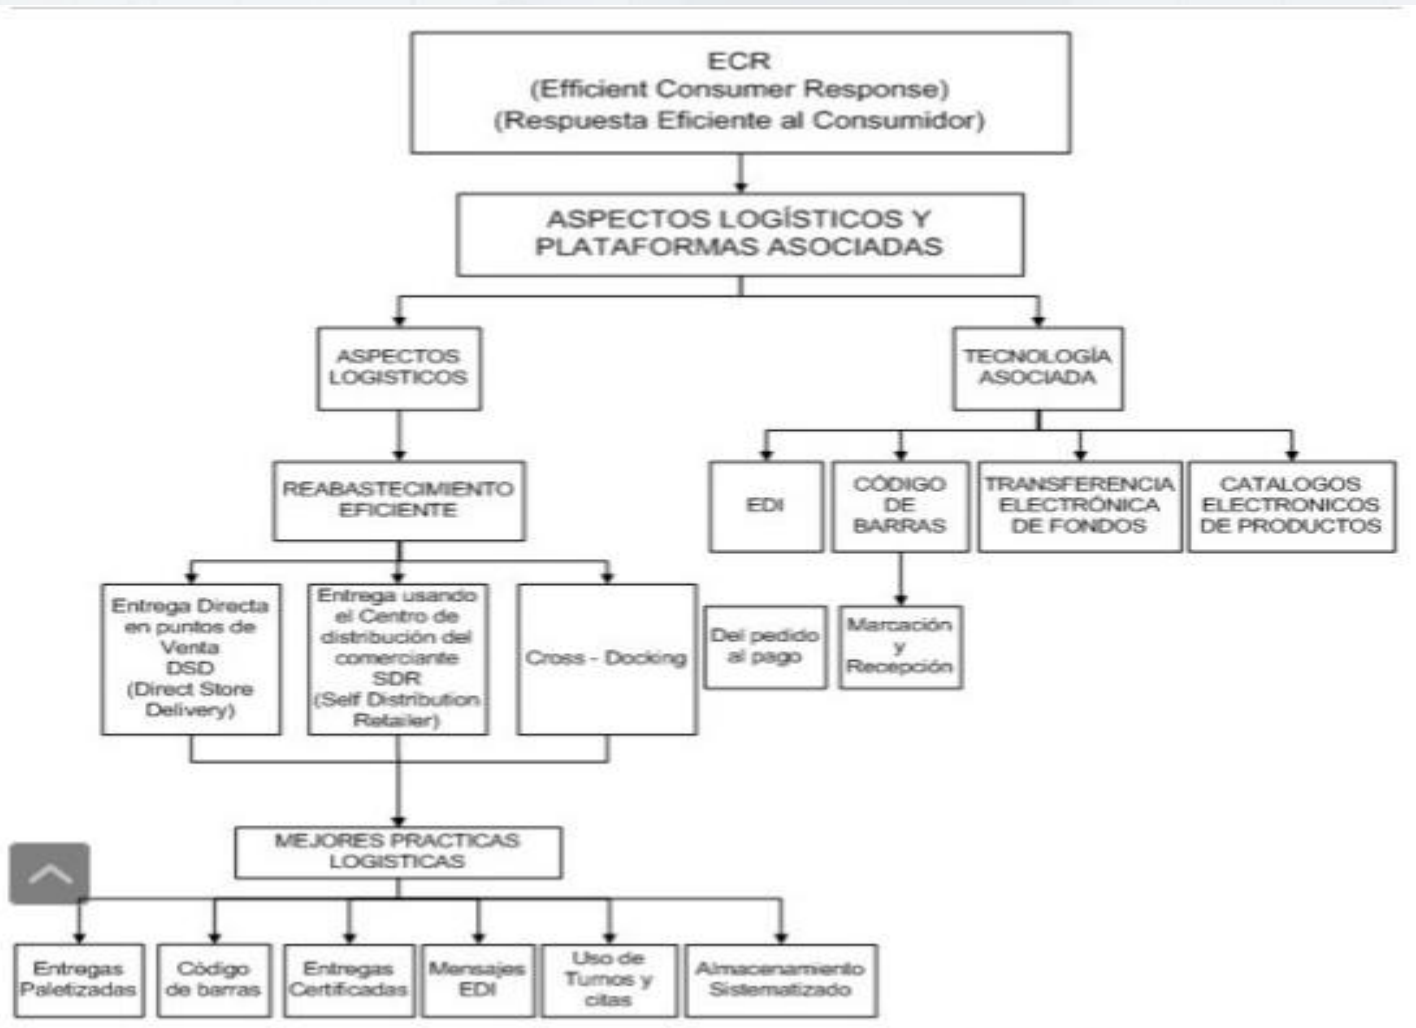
ECR
(Efficient Consumer Response)
(Respuesta Eficiente al Consumidor)

ASPECTOS LOGÍSTICOS Y PLATAFORMAS ASOCIADAS

ASPECTOS LOGISTICOS

TECNOLOGÍA ASOCIADA

REABASTECIMIENTO EFICIENTE

EDI

CÓDIGO DE BARRAS

TRANSFERENCIA ELECTRÓNICA DE FONDOS

CATALOGOS ELECTRONICOS DE PRODUCTOS

Entrega Directa en puntos de Venta DSD (Direct Store Delivery)

Entrega usando el Centro de distribución del comerciante SDR (Self Distribution Retailer)

Cross - Docking

Del pedido al pago

Marcación y Recepción

MEJORES PRACTICAS LOGISTICAS

Entregas Paletizadas

Código de barras

Entregas Certificadas

Mensajes EDI

Uso de Turnos y citas

Almacenamiento Sistematizado